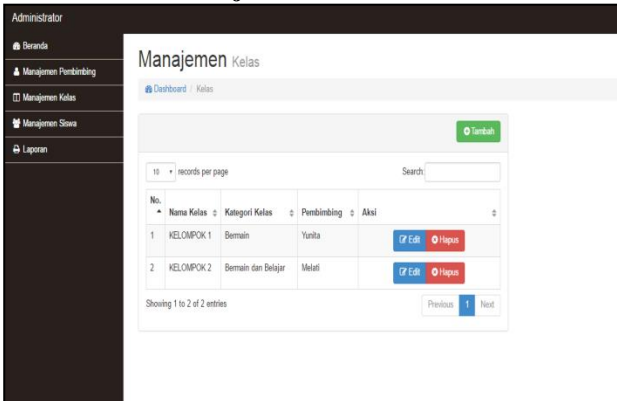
Administrator

Beranda
Manajemen Pembimbing
Manajemen Kelas
Manajemen Siswa
Laporan

Manajemen Kelas

Dashboard / Kelas

Tambah

10 records per page

Search:

| No. | Nama Kelas | Kategori Kelas | Pembimbing | Aksi |
|---|---|---|---|---|
| 1 | KELOMPOK 1 | Bermain | Yunita | Edit Hapus |
| 2 | KELOMPOK 2 | Bermain dan Belajar | Melati | Edit Hapus |

Showing 1 to 2 of 2 entries

Previous 1 Next